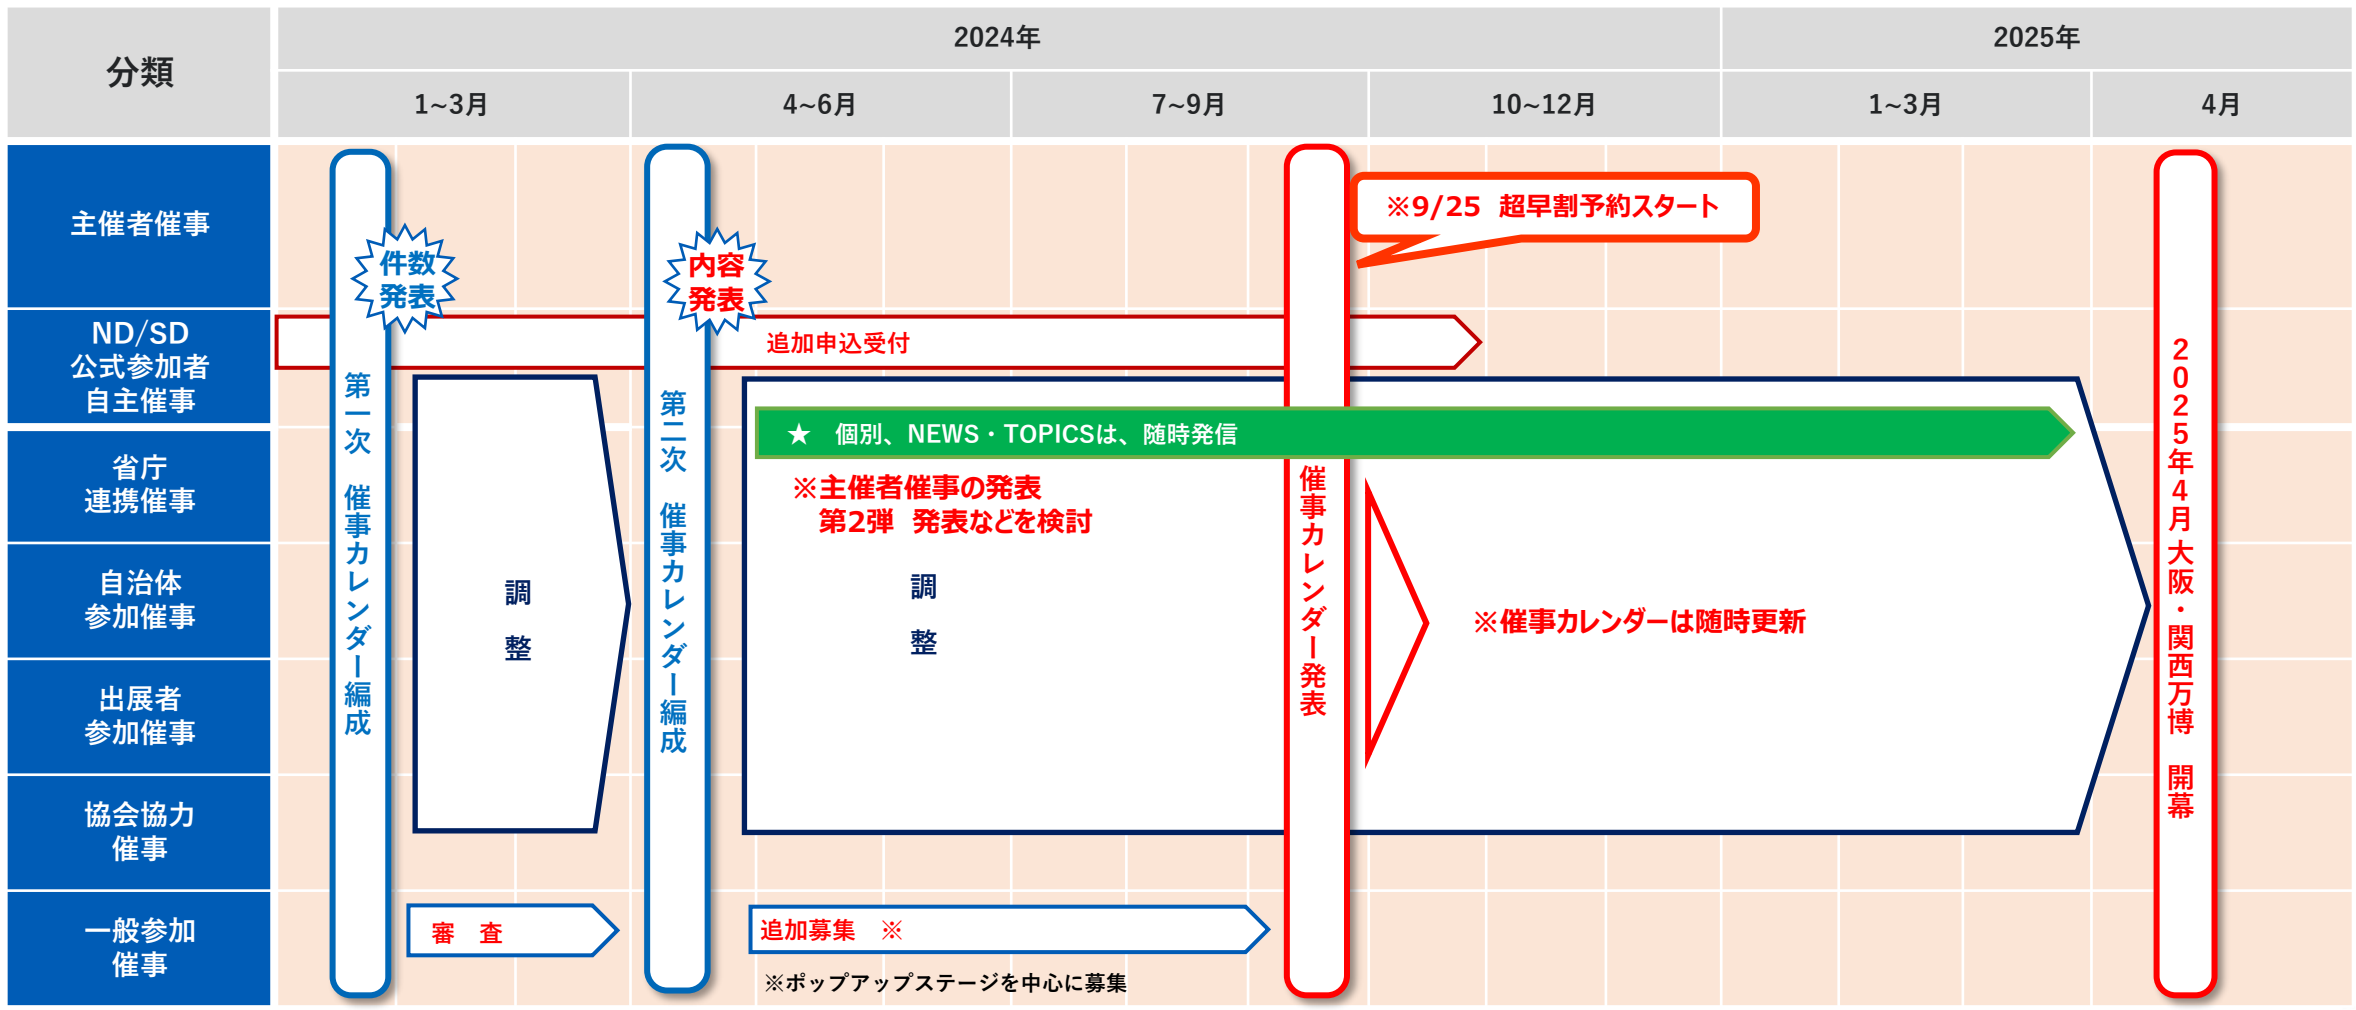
分類

2024年

2025年

1~3月

4~6月

7~9月

10~12月

1~3月

4月

主催者催事

ND/SD
公式参加者
自主催事

省庁
連携催事

自治体
参加催事

出展者
参加催事

協会協力
催事

一般参加
催事

件数
発表

第一次 催事カレンダー編成

内容
発表

第二次 催事カレンダー編成

※9/25 超早割予約スタート

追加申込受付

調

整

★ 個別、NEWS・TOPICSは、随時発信

※主催者催事の発表
第2弾 発表などを検討

調

整

催事カレンダー発表

※催事カレンダーは随時更新

2025年4月大阪・関西万博 開幕

審 査

追加募集 ※

※ポップアップステージを中心に募集